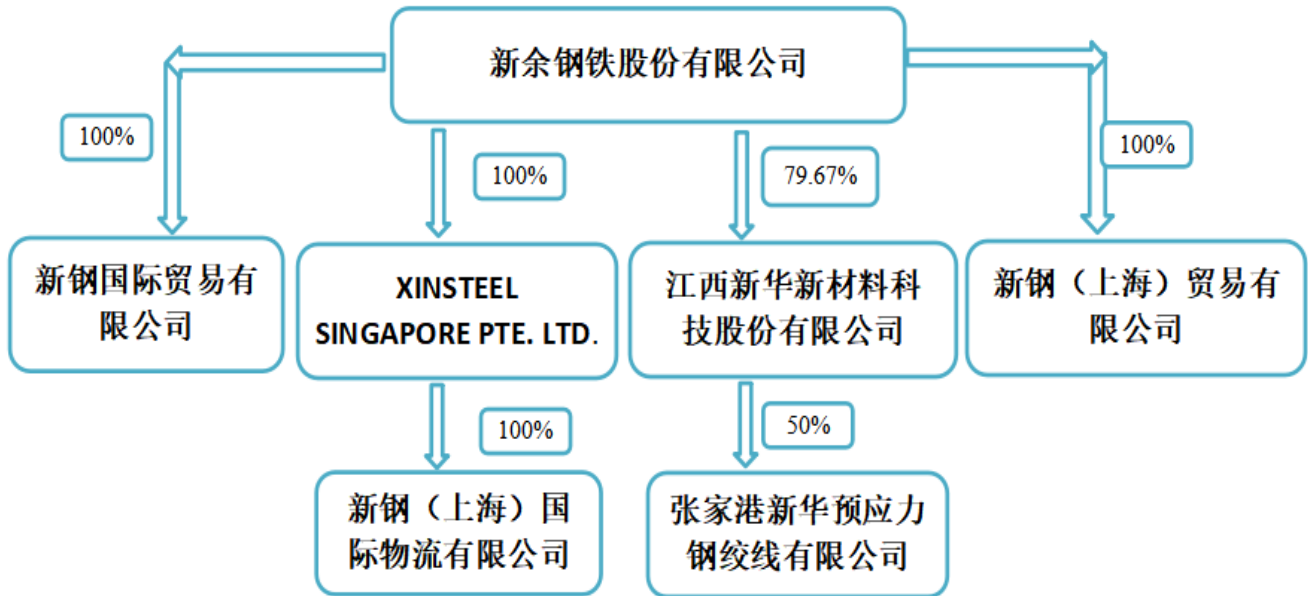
新余钢铁股份有限公司

100%

100%

79.67%

100%

新钢国际贸易有限公司

XINSTEEL SINGAPORE PTE. LTD.

江西新华新材料科技股份有限公司

新钢（上海）贸易有限公司

100%

50%

新钢（上海）国际物流有限公司

张家港新华预应力钢绞线有限公司